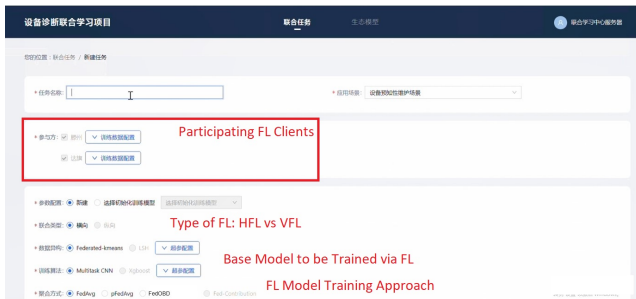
设备诊断联合学习项目

联合任务

生态模型

联合学习中心服务器

您的位置：联合任务 / 新建任务

* 任务名称：

* 应用场景： 设备预知性维护场景

* 参与方： 腾讯 训练数据配置

达摩 训练数据配置

Participating FL Clients

* 参数配置： 新建 选择初始化训练模型 选择初始化训练模型

* 联合类型： 横向 纵向

Type of FL: HFL vs VFL

* 数据对齐： Federated-kmeans LSH 超参配置

* 训练算法： MultiTask CNN Xgboost 超参配置

Base Model to be Trained via FL

* 聚合方式： FedAvg pFedAvg FedOBD Pick Contribution

FL Model Training Approach